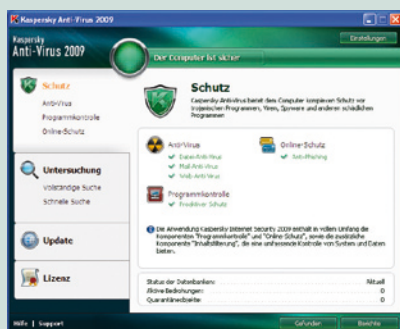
Kaspersky Anti-Virus 2009

Kaspersky
Anti-Virus 2009

Einstellungen

Der Computer ist sicher

Schutz
Anti-Virus
Programmkontrolle
Online-Schutz

Untersuchung
Vollständige Suche
Schnelle Suche

Update

Lizenz

Schutz
Kaspersky Anti-Virus bietet dem Computer komplexen Schutz vor trojanischen Programmen, Viren, Spyware und anderen schädlichen Programmen

Anti-Virus
Datei-Anti-Virus
Mail-Anti-Virus
Web-Anti-Virus

Online-Schutz
Anti-Phishing

Programmkontrolle
Proaktiver Schutz

Die Anwendung Kaspersky Internet Security 2009 enthält in vollem Umfang die Komponenten "Programmkontrolle" und "Online-Schutz", sowie die zusätzliche Komponente "Inhaltsfilterung", die eine umfassende Kontrolle von System und Daten bietet.

Status der Datenbanken: Aktuell
Aktive Bedrohungen: 0
Quarantäneobjekte: 0

Hilfe | Support

Gefunden
Berichte